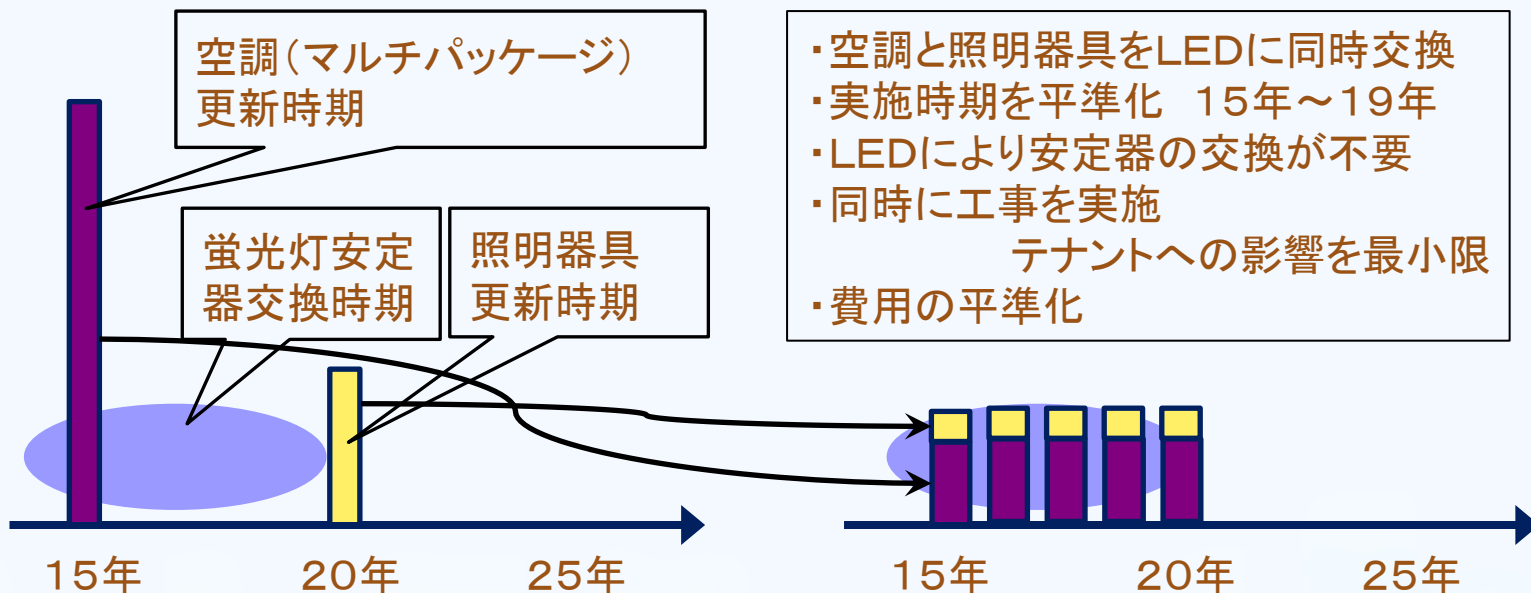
空調（マルチパッケージ）
更新時期

蛍光灯安定器交換時期

照明器具
更新時期

・空調と照明器具をLEDに同時交換
・実施時期を平準化　15年～19年
・LEDにより安定器の交換が不要
・同時に工事を実施
テナントへの影響を最小限
・費用の平準化

15年　20年　25年

15年　20年　25年